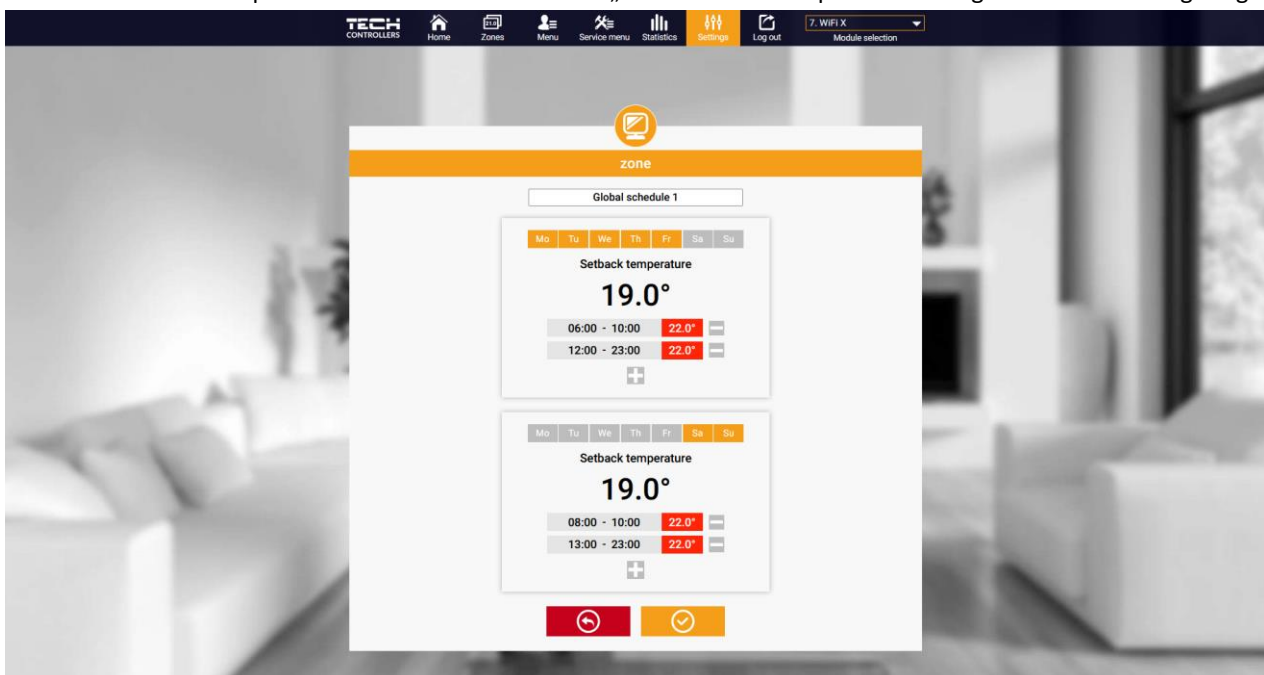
TECH CONTROLLERS Home Zones Menu Service menu Statistics Settings Log out 7. WiFi X Module selection

zone

Global schedule 1

Mo Tu We Th Fr Sa Su

Setback temperature

19.0°

06:00 - 10:00 22.0°

12:00 - 23:00 22.0°

Mo Tu We Th Fr Sa Su

Setback temperature

19.0°

08:00 - 10:00 22.0°

13:00 - 23:00 22.0°